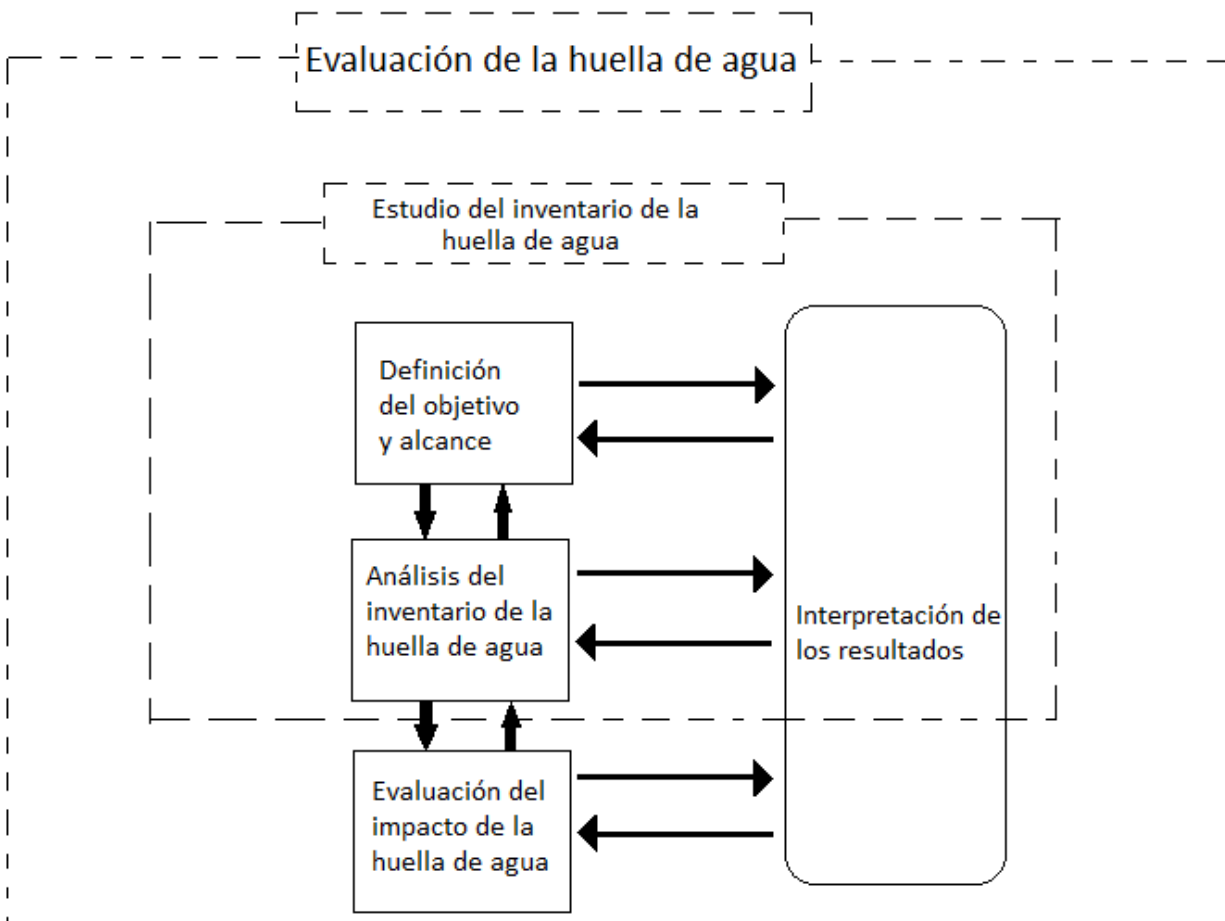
Evaluación de la huella de agua

Estudio del inventario de la huella de agua

Definición del objetivo y alcance

Análisis del inventario de la huella de agua

Interpretación de los resultados

Evaluación del impacto de la huella de agua